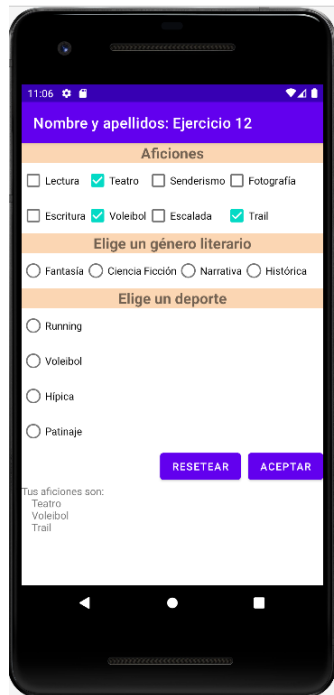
11:06

Nombre y apellidos: Ejercicio 12

Aficiones

Lectura Teatro Senderismo Fotografía

Escritura Voleibol Escalada Trail

Elige un género literario

Fantasía Ciencia Ficción Narrativa Histórica

Elige un deporte

Running

Voleibol

Hípica

Patinaje

RESETEAR ACEPTAR

Tus aficiones son:
Teatro
Voleibol
Trail